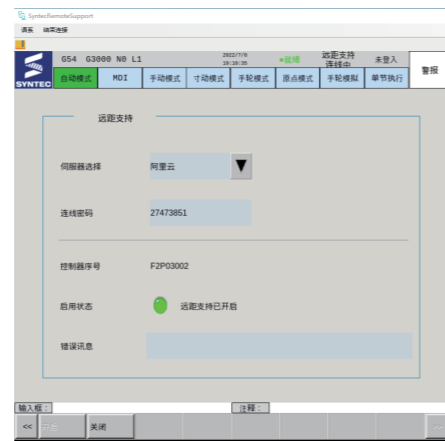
SyntecRemoteSupport
语系 画面选择

SYNTEC G54 G3000 N0 L1 2022/7/8 10:20:35 •就绪 远距支持 连线中 未登入
自动模式 MDI 手动模式 寸动模式 手轮模式 原点模式 手轮模拟 单节执行 警报

远距支持

伺服器选择 阿里云

连线密码 27473851

控制器序号 F2P03002

启用状态 远距支持已开启

错误讯息

输入框：
注释：
<< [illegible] 关闭